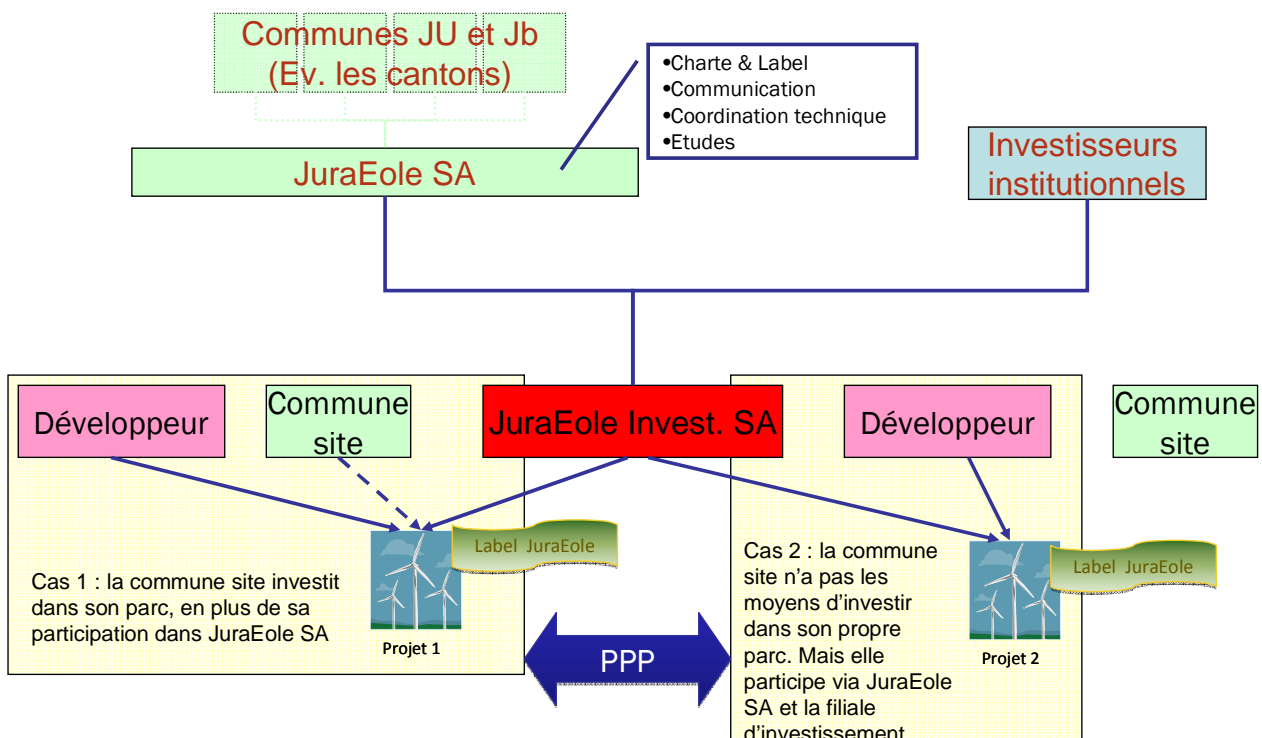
Communes JU et Jb
(Ev. les cantons)

•Charte & Label
•Communication
•Coordination technique
•Etudes

JuraEole SA

Investisseurs institutionnels

Développeur

Commune site

JuraEole Invest. SA

Développeur

Commune site

Label JuraEole

Cas 1 : la commune site investit dans son parc, en plus de sa participation dans JuraEole SA

Projet 1

PPP

Cas 2 : la commune site n'a pas les moyens d'investir dans son propre parc. Mais elle participe via JuraEole SA et la filiale d'investissement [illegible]

Label JuraEole

Projet 2